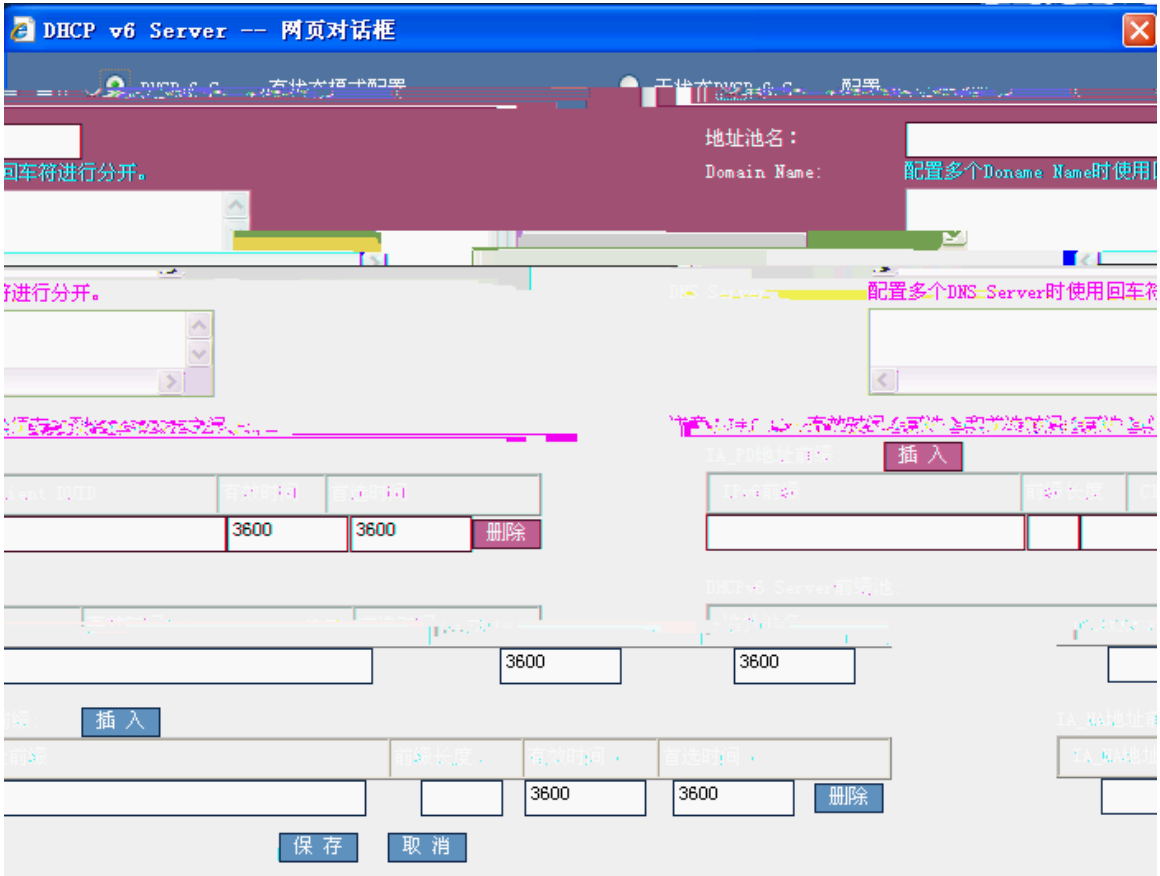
DHCP v6 Server -- 网页对话框

地址池名：
回车符进行分开。
Domain Name:
配置多个Doname Name时使用

符进行分开。
DNS Server:
配置多个DNS Server时使用回车符

IA_PD地址前缀
插 入

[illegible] DUID | 有效时间 | 首选时间
3600 | 3600 | 删除

IPv6前缀 | 前缀长度 | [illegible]

DHCPv6 Server前缀池

3600
3600

插 入
IA_NA地址前

前缀 | 前缀长度 | 有效时间 | 首选时间
3600 | 3600 | 删除

IA_NA地址

保 存
取 消